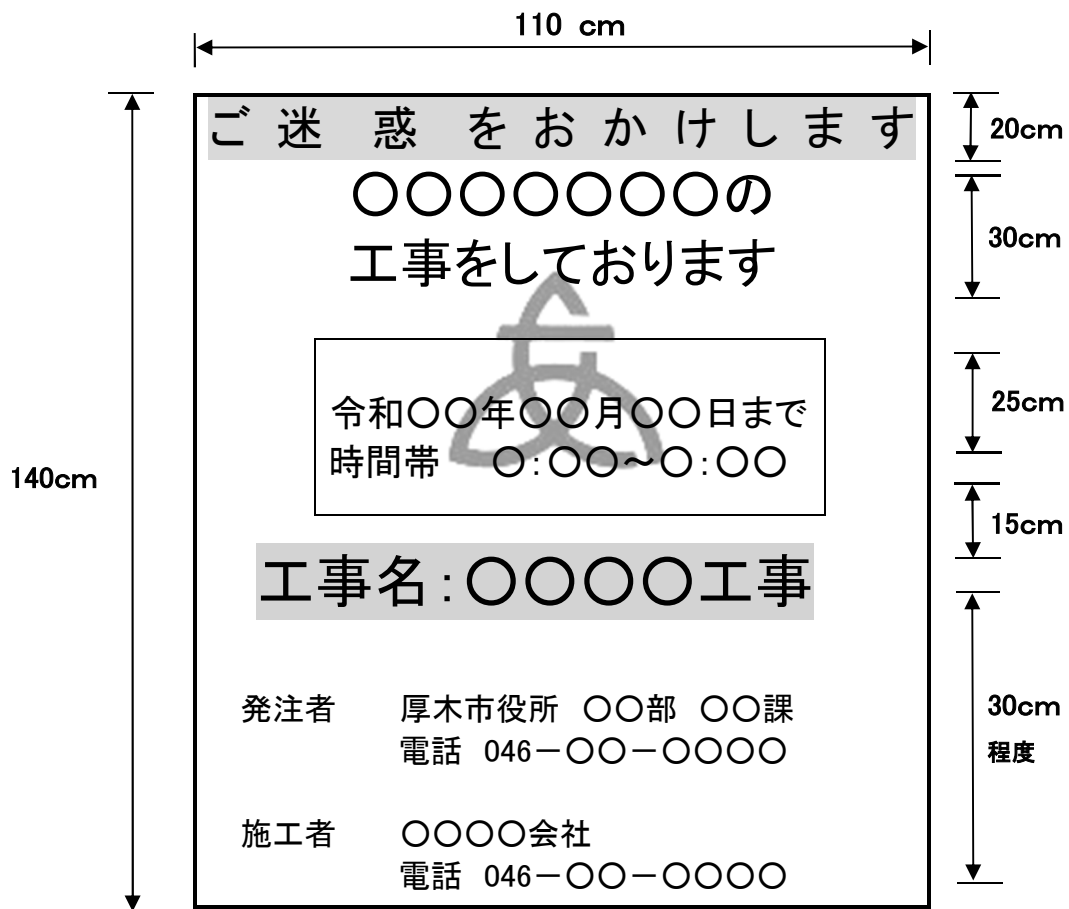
110 cm

140cm

ご迷惑をおかけします

20cm

〇〇〇〇〇〇〇の
工事をしております

30cm

令和〇〇年〇〇月〇〇日まで
時間帯　〇:〇〇~〇:〇〇

25cm

15cm

工事名:〇〇〇〇工事

発注者　厚木市役所　〇〇部　〇〇課
電話　046－〇〇－〇〇〇〇

施工者　〇〇〇〇会社
電話　046－〇〇－〇〇〇〇

30cm
程度